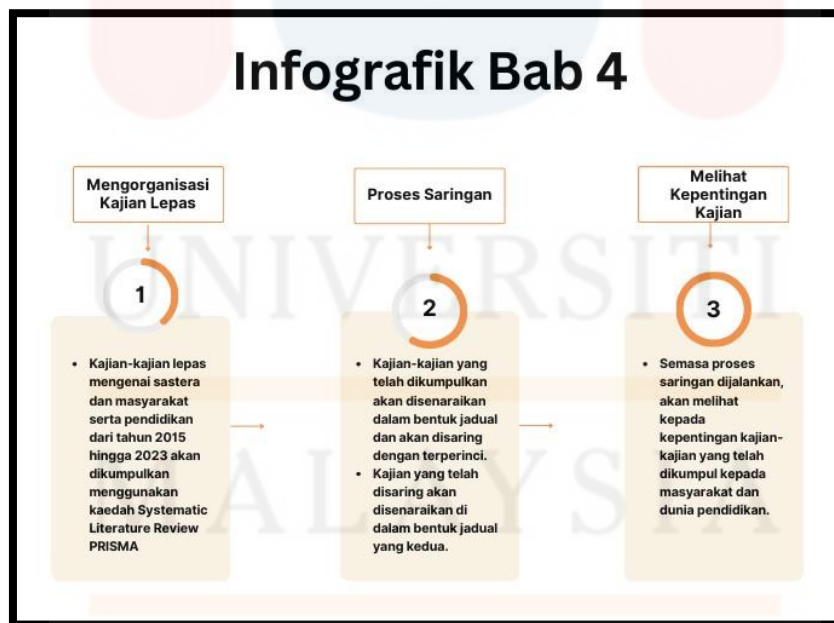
Infografik Bab 4

Mengorganisasi Kajian Lepas

1

- Kajian-kajian lepas mengenai sastera dan masyarakat serta pendidikan dari tahun 2015 hingga 2023 akan dikumpulkan menggunakan kaedah Systematic Literature Review PRISMA

Proses Saringan

2

- Kajian-kajian yang telah dikumpulkan akan disenaraikan dalam bentuk jadual dan akan disaring dengan terperinci.
- Kajian yang telah disaring akan disenaraikan di dalam bentuk jadual yang kedua.

Melihat Kepentingan Kajian

3

- Semasa proses saringan dijalankan, akan melihat kepada kepentingan kajian-kajian yang telah dikumpul kepada masyarakat dan dunia pendidikan.

UNIVERSITI MALAYSIA